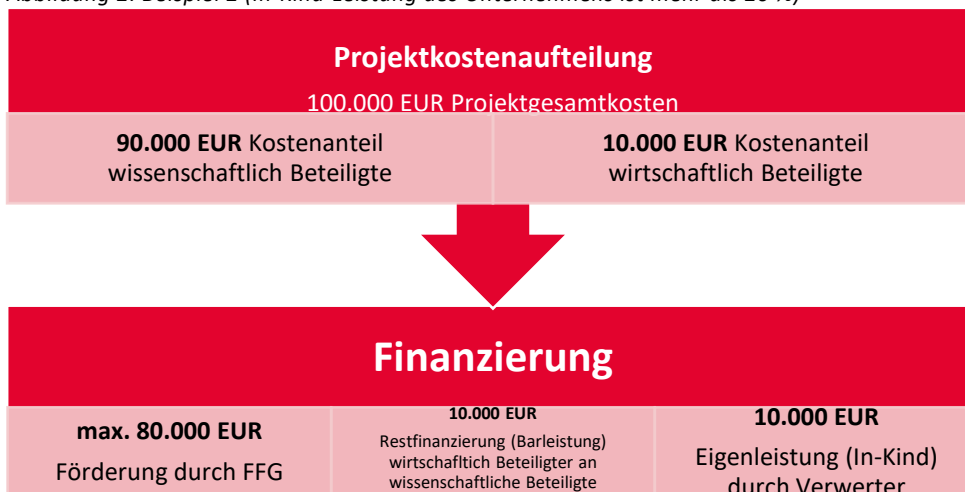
Abbildung 2: Beispiel 2 (In-Kind-Leistung des Unternehmens ist mehr als 10 %)

Projektkostenaufteilung

100.000 EUR Projektgesamtkosten

| **90.000 EUR** Kostenanteil wissenschaftlich Beteiligte | **10.000 EUR** Kostenanteil wirtschaftlich Beteiligte |
|---|---|

Finanzierung

| **max. 80.000 EUR** Förderung durch FFG | **10.000 EUR** Restfinanzierung (Barleistung) wirtschaftlich Beteiligter an wissenschaftliche Beteiligte | **10.000 EUR** Eigenleistung (In-Kind) durch Verwerter |
|---|---|---|